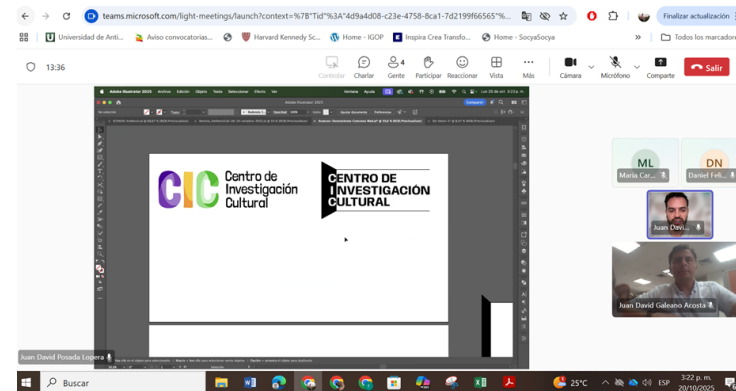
teams.microsoft.com/light-meetings/launch?context=%7B"Tid"%3A"4d9a4d08-c23e-4758-8ca1-7d2199f66565"%...

Finalizar actualización

Universidad de Anti... Aviso convocatorias... Harvard Kennedy Sc... Home - IGOP Inspira Crea Transfo... Home - SocyaSocya Todos los marcadores

13:36

Controlar Charlar 4 Gente Participar Reaccionar Vista Más Cámara Micrófono Compartir Salir

Adobe Illustrator 2025 Archivo Edición Objeto Texto Seleccionar Efecto Ver Ventana Ayuda

CIC Centro de Investigación Cultural

CENTRO DE INVESTIGACIÓN CULTURAL

ML Maria Car...

DN Daniel Feli...

Juan Davi...

Juan David Galeano Acosta

Juan David Posada Lopera

Buscar

25°C ESP 3:22 p. m. 20/10/2025